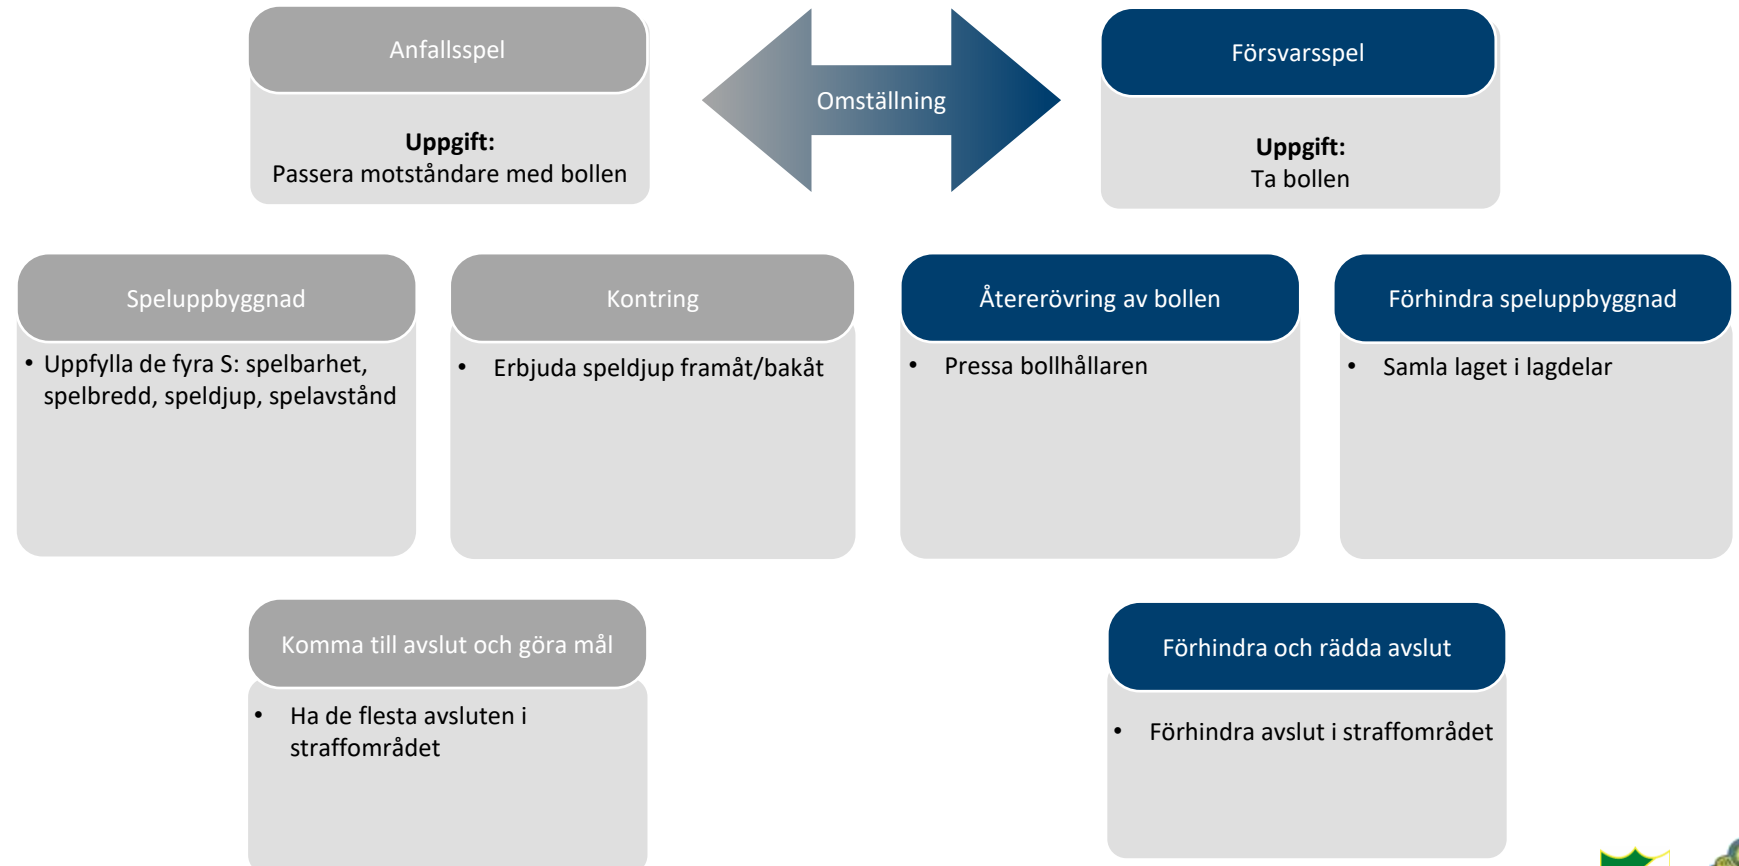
Anfallsspel

**Uppgift:**
Passera motståndare med bollen

Omställning

Försvarsspel

**Uppgift:**
Ta bollen

Speluppbyggnad

• Uppfylla de fyra S: spelbarhet, spelbredd, speldjup, spelavstånd

Kontring

• Erbjuda speldjup framåt/bakåt

Återerövring av bollen

• Pressa bollhållaren

Förhindra speluppbyggnad

• Samla laget i lagdelar

Komma till avslut och göra mål

• Ha de flesta avsluten i straffområdet

Förhindra och rädda avslut

• Förhindra avslut i straffområdet